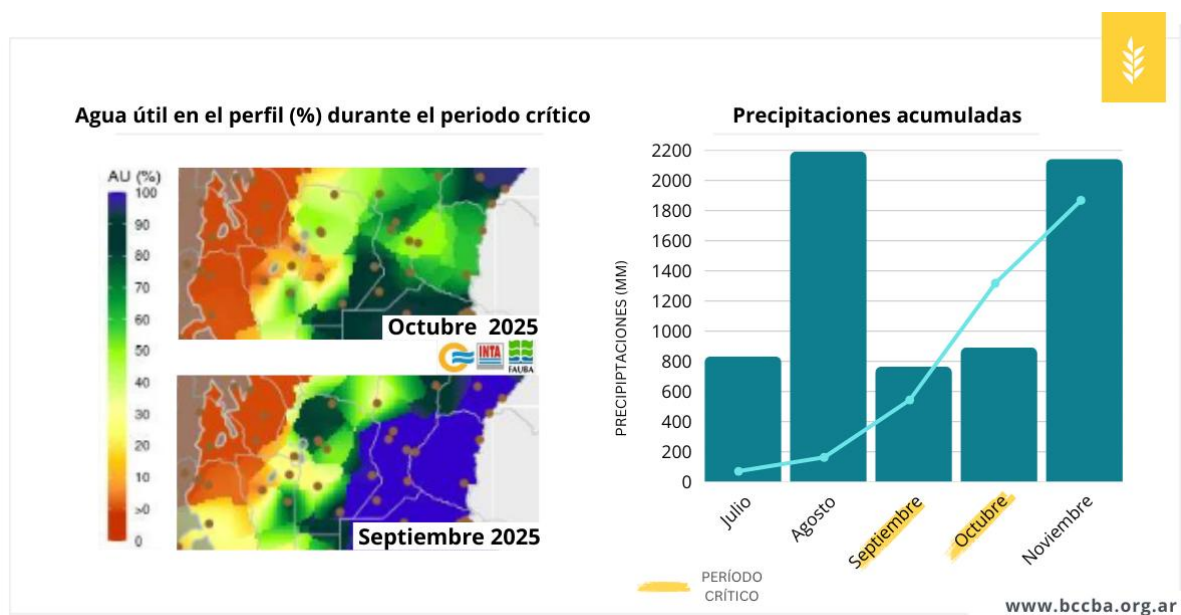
Agua útil en el perfil (%) durante el periodo crítico

AU (%)
100
90
80
70
60
50
40
30
20
10
>0
0

Octubre 2025

INTA

FAUBA

Septiembre 2025

Precipitaciones acumuladas

PRECIPITACIONES (MM)

2200
2000
1800
1600
1400
1200
1000
800
600
400
200
0

Julio
Agosto
Septiembre
Octubre
Noviembre

PERÍODO CRÍTICO

www.bccba.org.ar